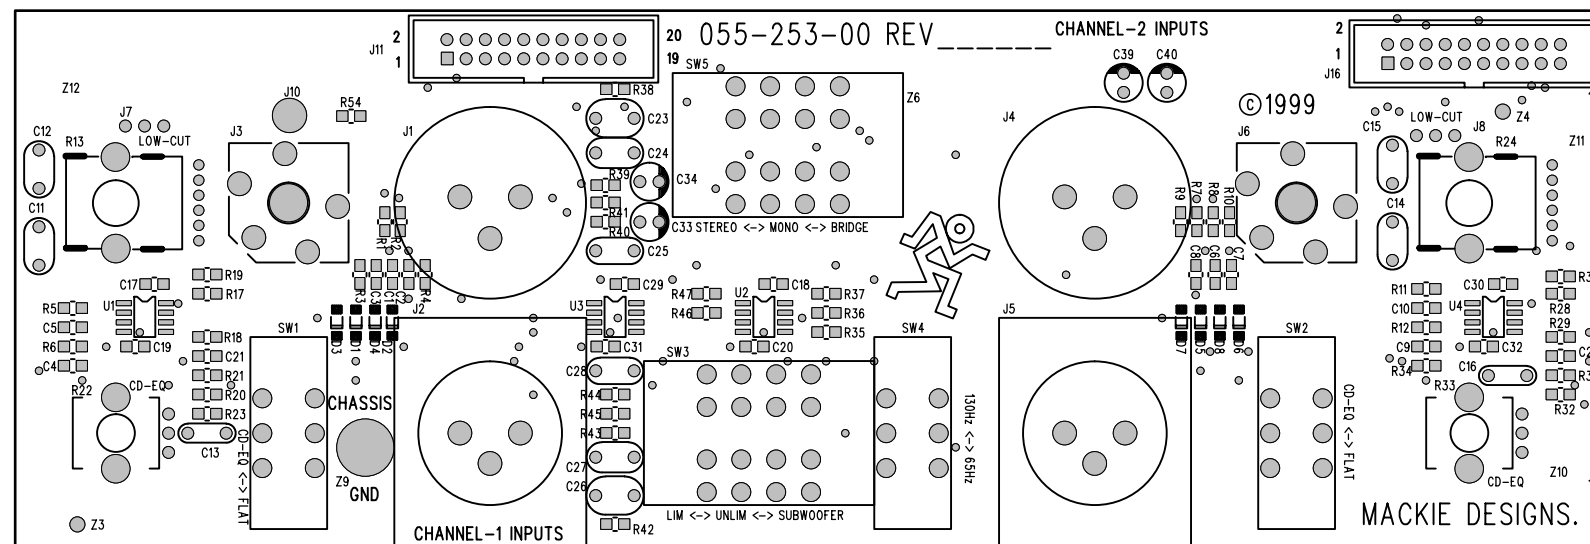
J11 2 1 20 19 055-253-00 REV_____ CHANNEL-2 INPUTS 2 1 J16

C39 C40

Z12 SW5 R38 Z6 ©1999

J7 LOW-CUT J10 R54 J1 C23 J4 J6 LOW-CUT J8 Z4 C15 Z11

C12 R13 J3 C24 R24

C34 R39 R9 R7 R8 R10

C11 R41 C14

R40 C25 C33 STEREO <-> MONO <-> BRIDGE

R1 R2

R3 C3 C1 C2 R4 C8 C5 C6 C7

C17 R19 C29 R47 U2 C18 R37 R11 C30 R3

R17 U3 R46 R36 R28

R5 U1 J2 R35 J5 C10 U4 R29

C5 R18 SW1 D3 D1 D4 D2 C31 SW4 D7 D5 D8 D6 SW2 R12 C2

R6 C19 C21 SW3 C20 C9 C32

C4 R21 C28 R34 R33 C16 R3

R22 CD-EQ R20 CHASSIS R44 R32

R23 R45 CD-EQ <-> FLAT

C13 CD-EQ <-> FLAT R43 130Hz <-> 65Hz

C27

Z9 GND C26 CD-EQ Z10

Z3 CHANNEL-1 INPUTS R42 LIM <-> UNLIM <-> SUBWOOFER MACKIE DESIGNS.